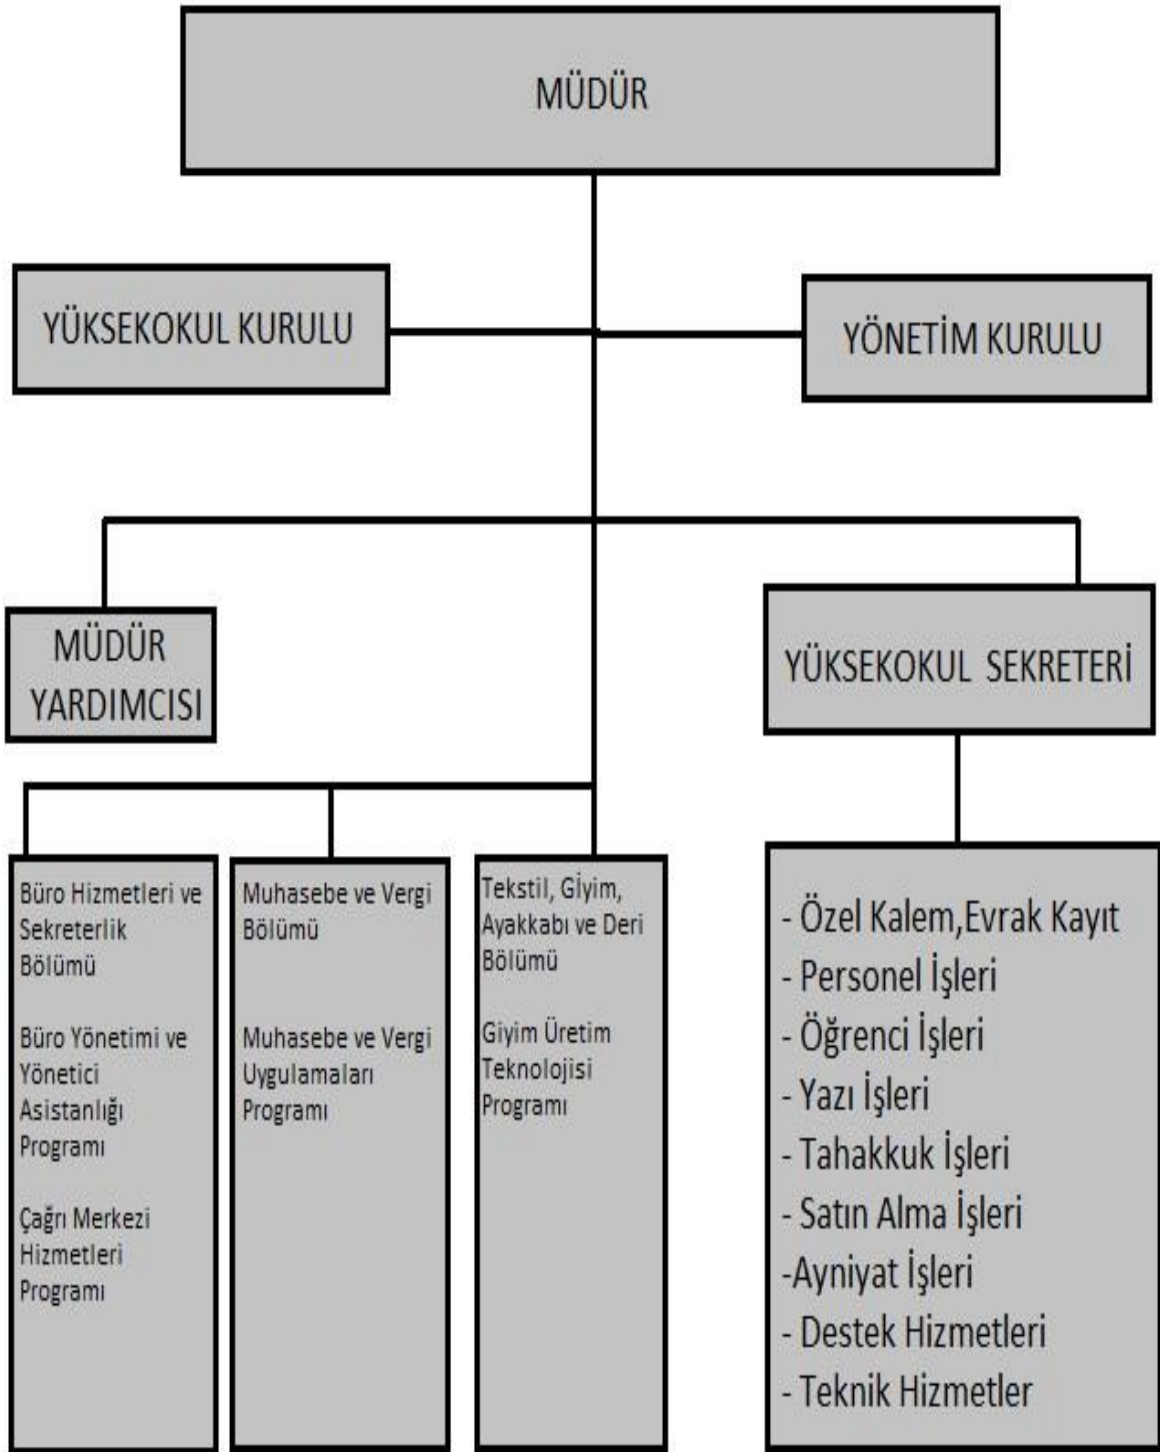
MÜDÜR

YÜKSEKOKUL KURULU

YÖNETİM KURULU

MÜDÜR YARDIMCISI

YÜKSEKOKUL SEKRETERİ

Büro Hizmetleri ve Sekreterlik Bölümü

Büro Yönetimi ve Yönetici Asistanlığı Programı

Çağrı Merkezi Hizmetleri Programı

Muhasebe ve Vergi Bölümü

Muhasebe ve Vergi Uygulamaları Programı

Tekstil, Giyim, Ayakkabı ve Deri Bölümü

Giyim Üretim Teknolojisi Programı

- Özel Kalem,Evrak Kayıt
- Personel İşleri
- Öğrenci İşleri
- Yazı İşleri
- Tahakkuk İşleri
- Satın Alma İşleri
-Ayniyat İşleri
- Destek Hizmetleri
- Teknik Hizmetler